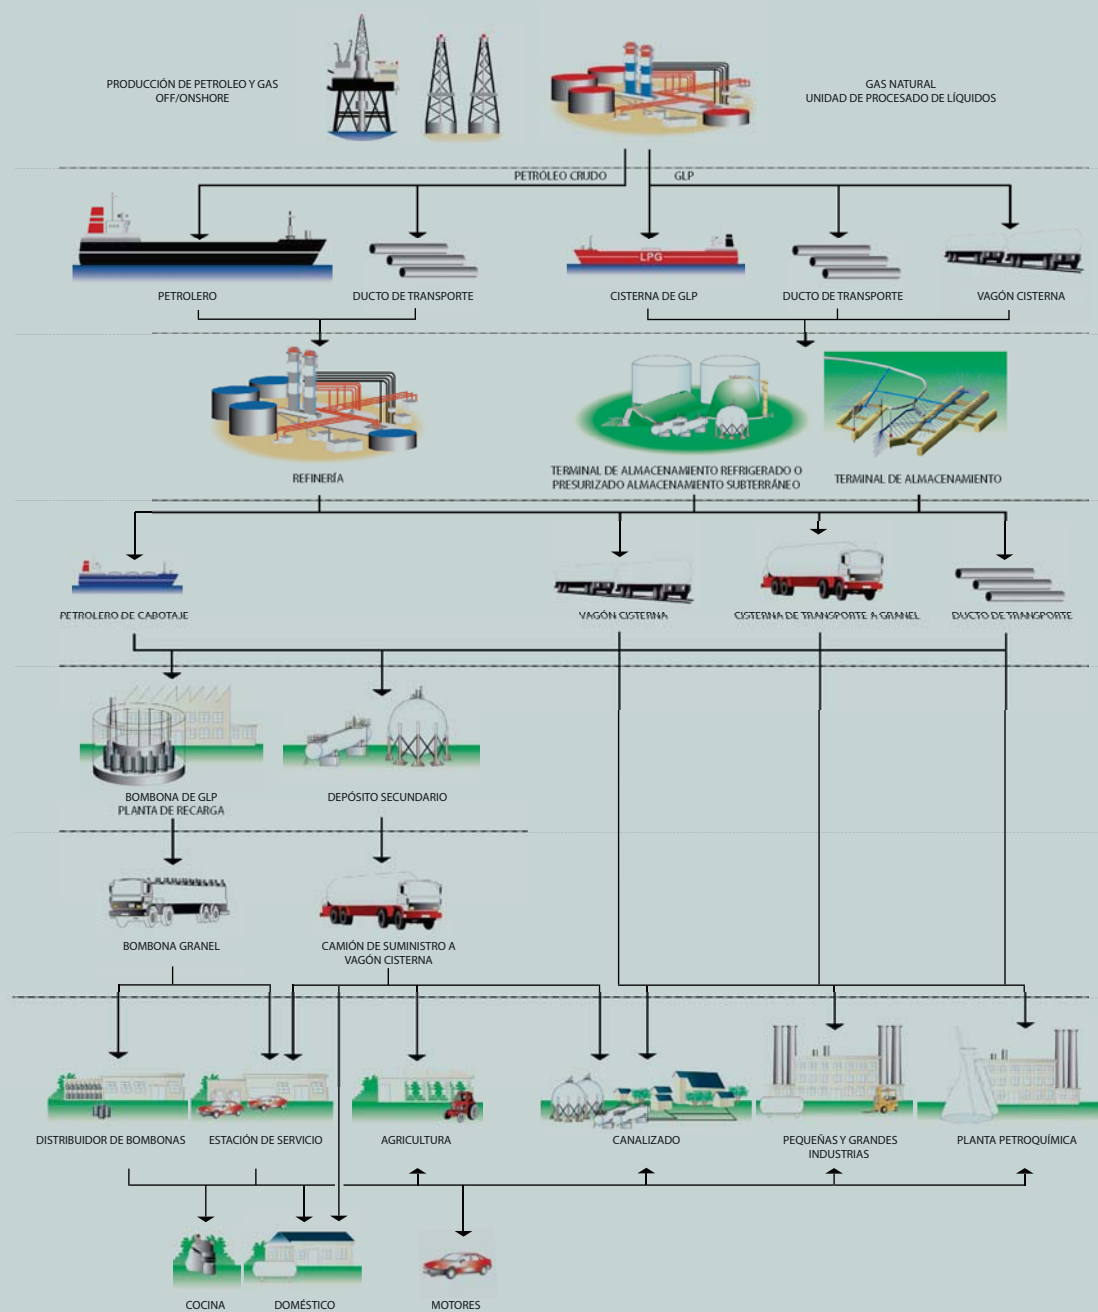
PRODUCCIÓN DE PETROLEO Y GAS OFF/ONSHORE

GAS NATURAL
UNIDAD DE PROCESADO DE LÍQUIDOS

PETRÓLEO CRUDO

GLP

LPG

PETROLERO

DUCTO DE TRANSPORTE

CISTERNA DE GLP

DUCTO DE TRANSPORTE

VAGÓN CISTERNA

REFINERÍA

TERMINAL DE ALMACENAMIENTO REFRIGERADO O PRESURIZADO ALMACENAMIENTO SUBTERRÁNEO

TERMINAL DE ALMACENAMIENTO

PETROLERO DE CABOTAJE

VAGÓN CISTERNA

CISTERNA DE TRANSPORTE A GRANEL

DUCTO DE TRANSPORTE

BOMBONA DE GLP
PLANTA DE RECARGA

DEPÓSITO SECUNDARIO

BOMBONA GRANEL

CAMIÓN DE SUMINISTRO A VAGÓN CISTERNA

DISTRIBUIDOR DE BOMBONAS

ESTACIÓN DE SERVICIO

AGRICULTURA

CANALIZADO

PEQUEÑAS Y GRANDES INDUSTRIAS

PLANTA PETROQUÍMICA

COCINA

DOMÉSTICO

MOTORES